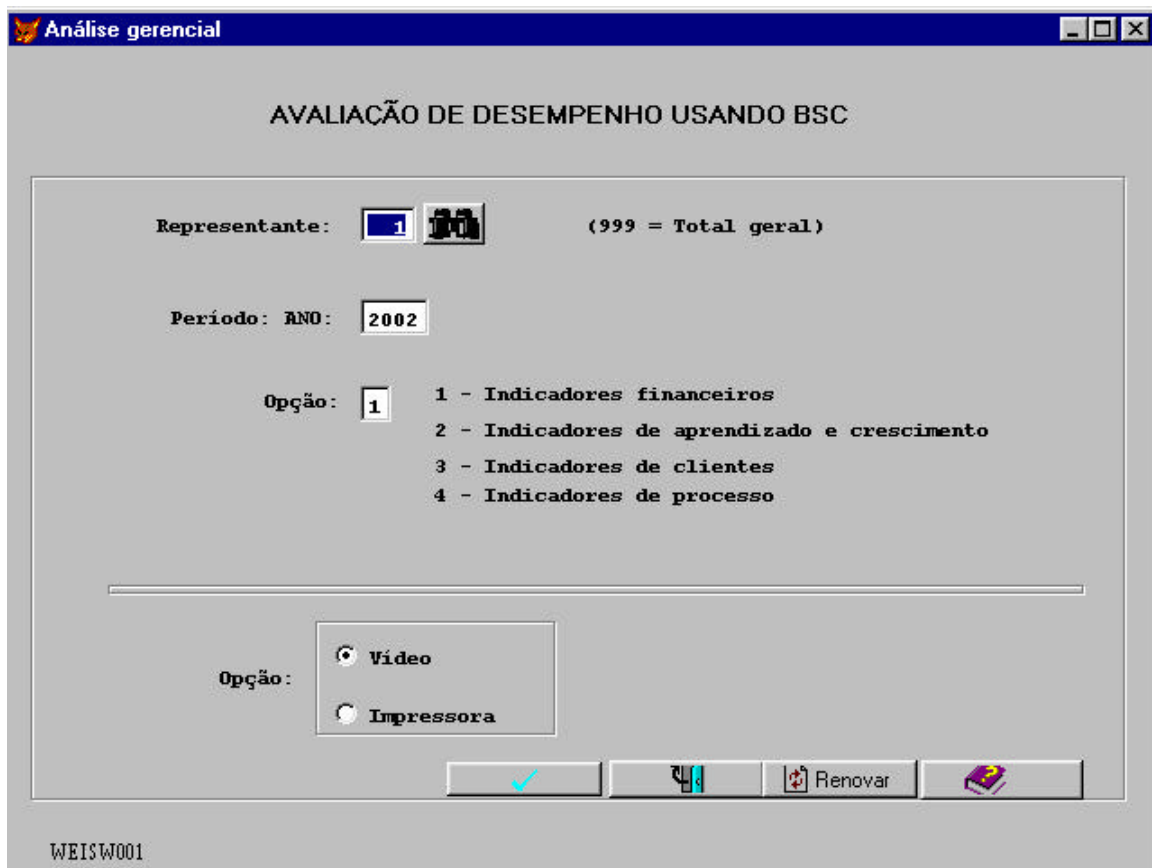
Análise gerencial

AVALIAÇÃO DE DESEMPENHO USANDO BSC

Representante: 1 (999 = Total geral)

Período: ANO: 2002

Opção: 1
1 - Indicadores financeiros
2 - Indicadores de aprendizado e crescimento
3 - Indicadores de clientes
4 - Indicadores de processo

Opção:
Vídeo
Impressora

Renovar

WEISW001